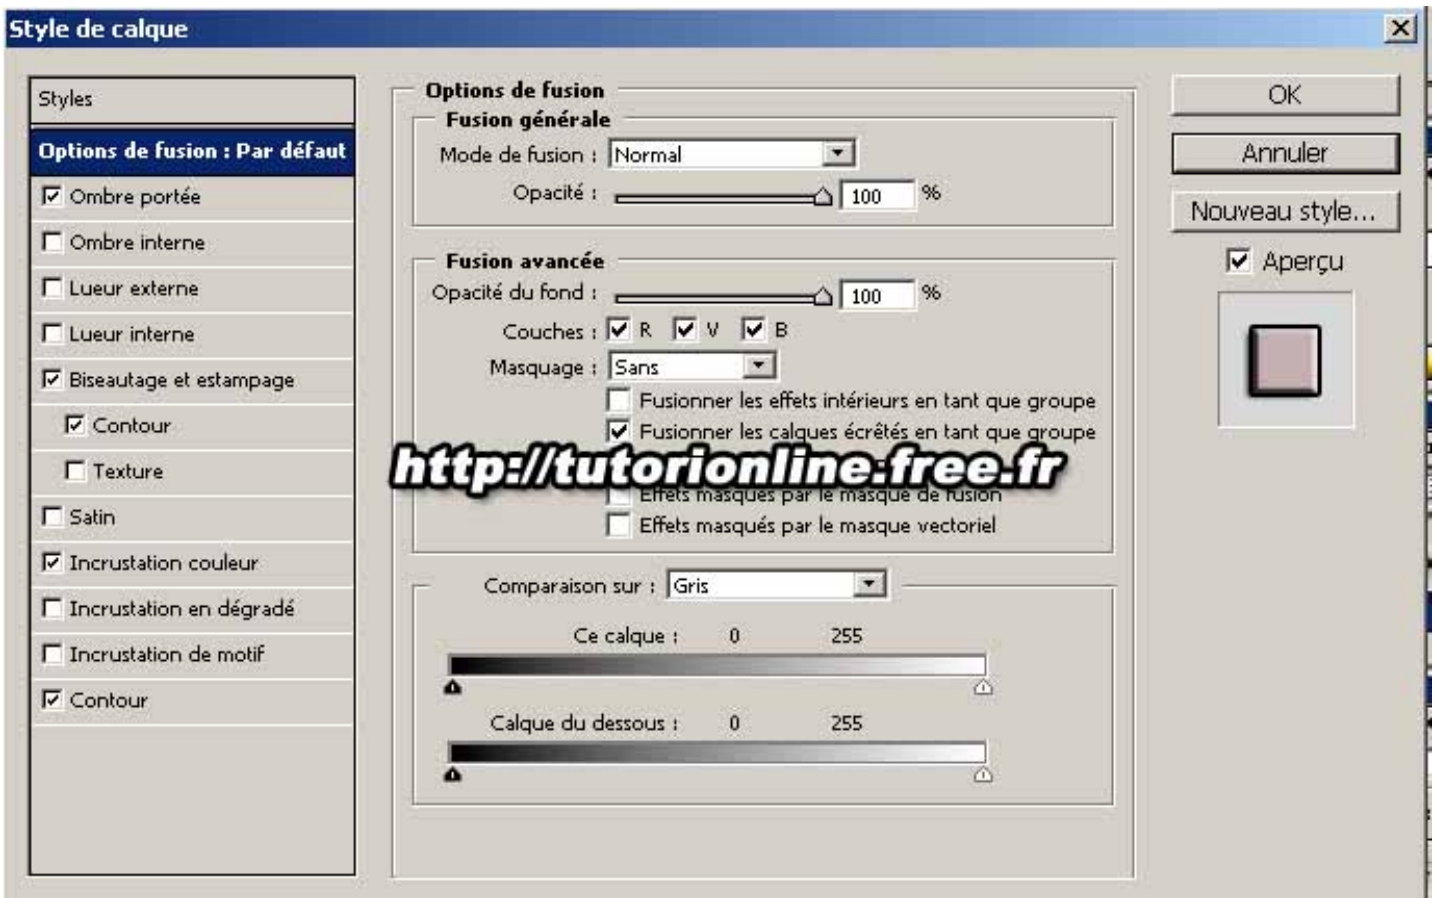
Style de calque

Styles

Options de fusion : Par défaut

Ombre portée

Ombre interne

Lueur externe

Lueur interne

Biseautage et estampage

Contour

Texture

Satin

Incrustation couleur

Incrustation en dégradé

Incrustation de motif

Contour

Options de fusion

Fusion générale

Mode de fusion : Normal

Opacité : 100 %

Fusion avancée

Opacité du fond : 100 %

Couches : R V B

Masquage : Sans

Fusionner les effets intérieurs en tant que groupe

Fusionner les calques écrêtés en tant que groupe

http://tutorionline.free.fr

Effets masqués par le masque de fusion

Effets masqués par le masque vectoriel

Comparaison sur : Gris

Ce calque : 0 255

Calque du dessous : 0 255

OK

Annuler

Nouveau style...

Aperçu